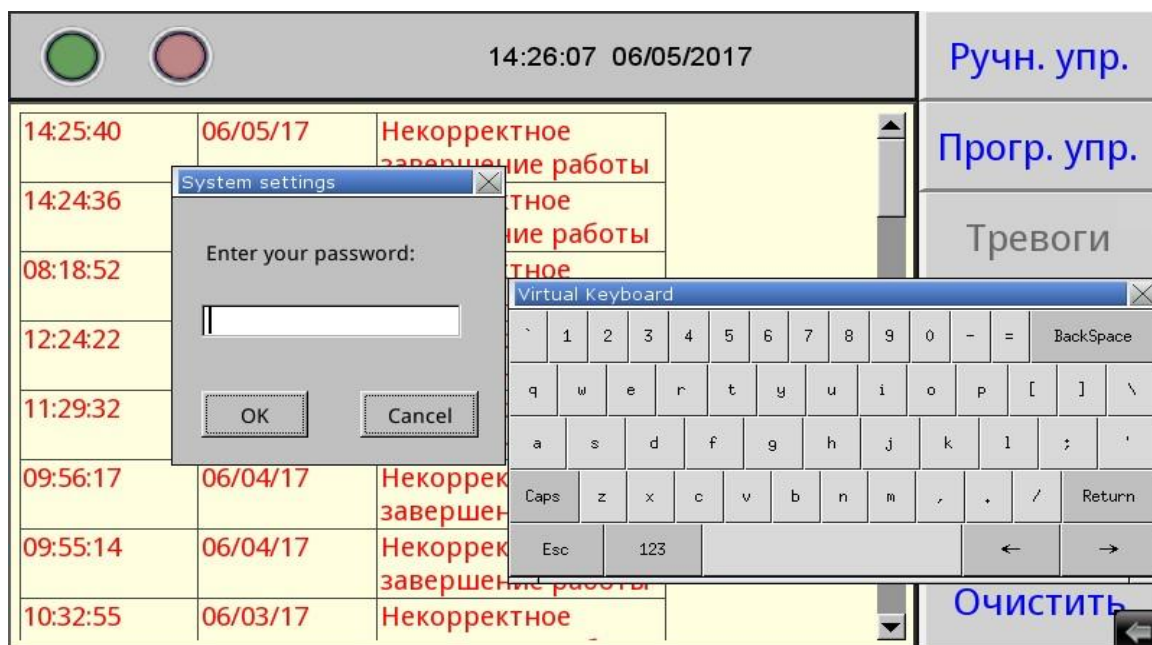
14:26:07 06/05/2017

Ручн. упр.

Прогр. упр.

Тревоги

Очистить

| | | |
|---|---|---|
| 14:25:40 | 06/05/17 | Некорректное завершение работы |
| 14:24:36 | | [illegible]тное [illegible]ие работы |
| 08:18:52 | | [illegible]тное |
| 12:24:22 | | |
| 11:29:32 | | |
| 09:56:17 | 06/04/17 | Некоррек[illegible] завершен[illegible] |
| 09:55:14 | 06/04/17 | Некоррек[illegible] завершение работы |
| 10:32:55 | 06/03/17 | Некорректное |

System settings

Enter your password:

OK Cancel

Virtual Keyboard

` 1 2 3 4 5 6 7 8 9 0 - = BackSpace
q w e r t y u i o p [ ] \
a s d f g h j k l ; '
Caps z x c v b n m , . / Return
Esc 123 ← →